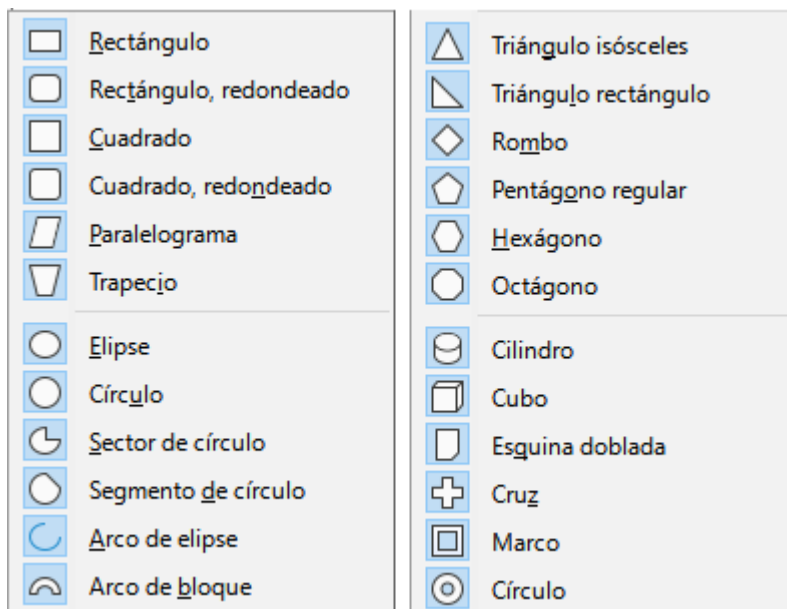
Rectángulo
Rectángulo, redondeado
Cuadrado
Cuadrado, redondeado
Paralelograma
Trapecio

Elipse
Círculo
Sector de círculo
Segmento de círculo
Arco de elipse
Arco de bloque

Triángulo isósceles
Triángulo rectángulo
Rombo
Pentágono regular
Hexágono
Octágono

Cilindro
Cubo
Esquina doblada
Cruz
Marco
Círculo